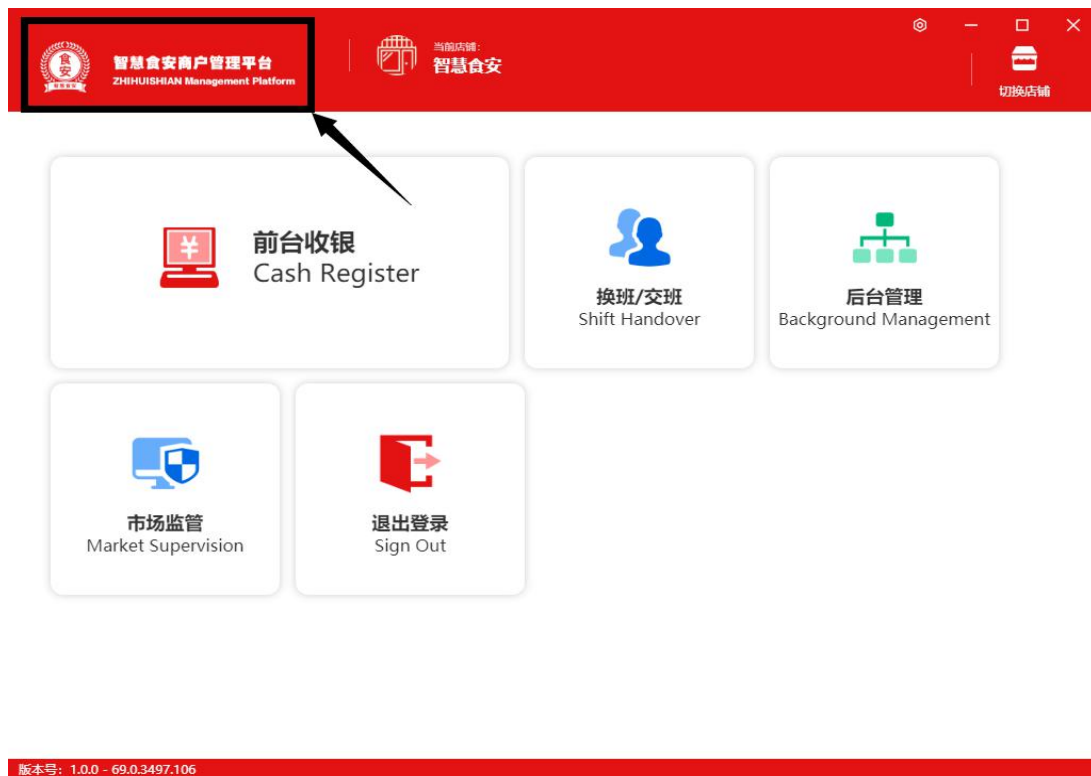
智慧食安商户管理平台
ZHIHUISHIAN Management Platform

当前店铺:
智慧食安

切换店铺

前台收银
Cash Register

换班/交班
Shift Handover

后台管理
Background Management

市场监管
Market Supervision

退出登录
Sign Out

版本号: 1.0.0 - 69.0.3497.106